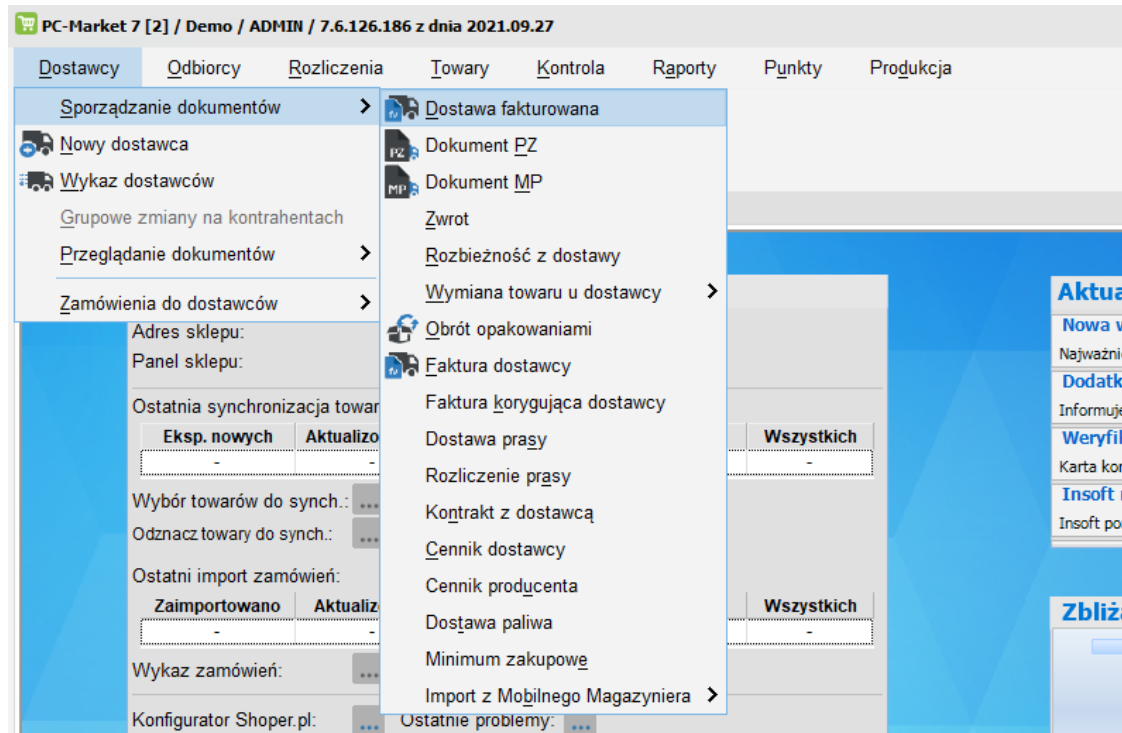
PC-Market 7 [2] / Demo / ADMIN / 7.6.126.186 z dnia 2021.09.27

Dostawcy Odbiorcy Rozliczenia Towary Kontrola Raporty Punkty Produkcja

Sporządzanie dokumentów
Nowy dostawca
Wykaz dostawców
Grupowe zmiany na kontrahentach
Przeglądanie dokumentów
Zamówienia do dostawców

Dostawa fakturowana
Dokument PZ
Dokument MP
Zwrot
Rozbieżność z dostawy
Wymiana towaru u dostawcy
Obrót opakowaniami
Faktura dostawcy
Faktura korygująca dostawcy
Dostawa prasy
Rozliczenie prasy
Kontrakt z dostawcą
Cennik dostawcy
Cennik producenta
Dostawa paliwa
Minimum zakupowe
Import z Mobilnego Magazyniera

Adres sklepu:
Panel sklepu:
Ostatnia synchronizacja towar

| Eksp. nowych | Aktualizo | Wszystkich |
|---|---|---|
| - | - | - |

Wybór towarów do synch.:
Odznacz towary do synch.:
Ostatni import zamówień:

| Zaimportowano | Aktualiz | Wszystkich |
|---|---|---|
| - | - | - |

Wykaz zamówień:
Konfigurator Shoper.pl:
Ostatnie problemy:

Aktua
Nowa w
Najważni
Dodatk
Informuj
Weryfi
Karta ko
Insoft
Insoft po
Zbliż